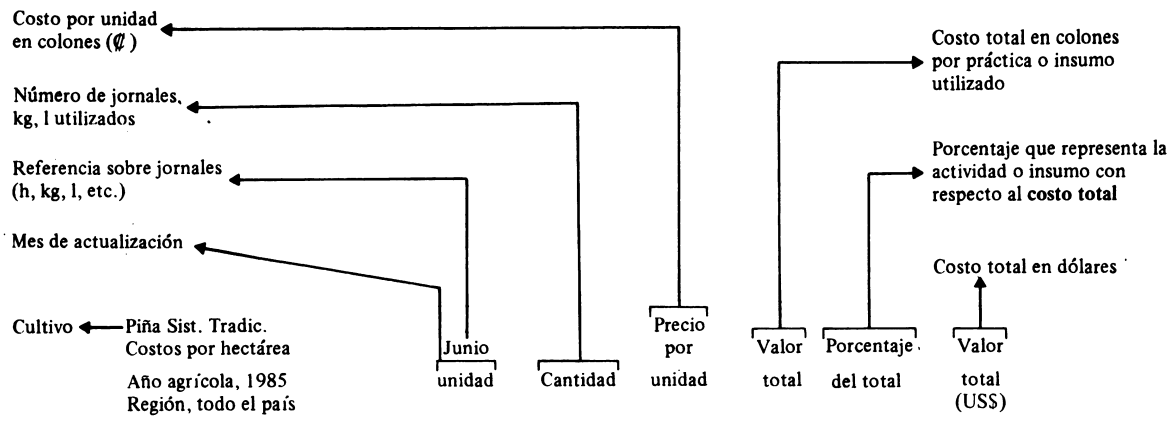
Costo por unidad en colones (₡)

Número de jornales, kg, l utilizados

Referencia sobre jornales (h, kg, l, etc.)

Mes de actualización

Cultivo ← Piña Sist. Tradic. Costos por hectárea

Año agrícola, 1985 Región, todo el país

Costo total en colones por práctica o insumo utilizado

Porcentaje que representa la actividad o insumo con respecto al **costo total**

Costo total en dólares

Junio
unidad

Cantidad

Precio por unidad

Valor total

Porcentaje del total

Valor total (US$)